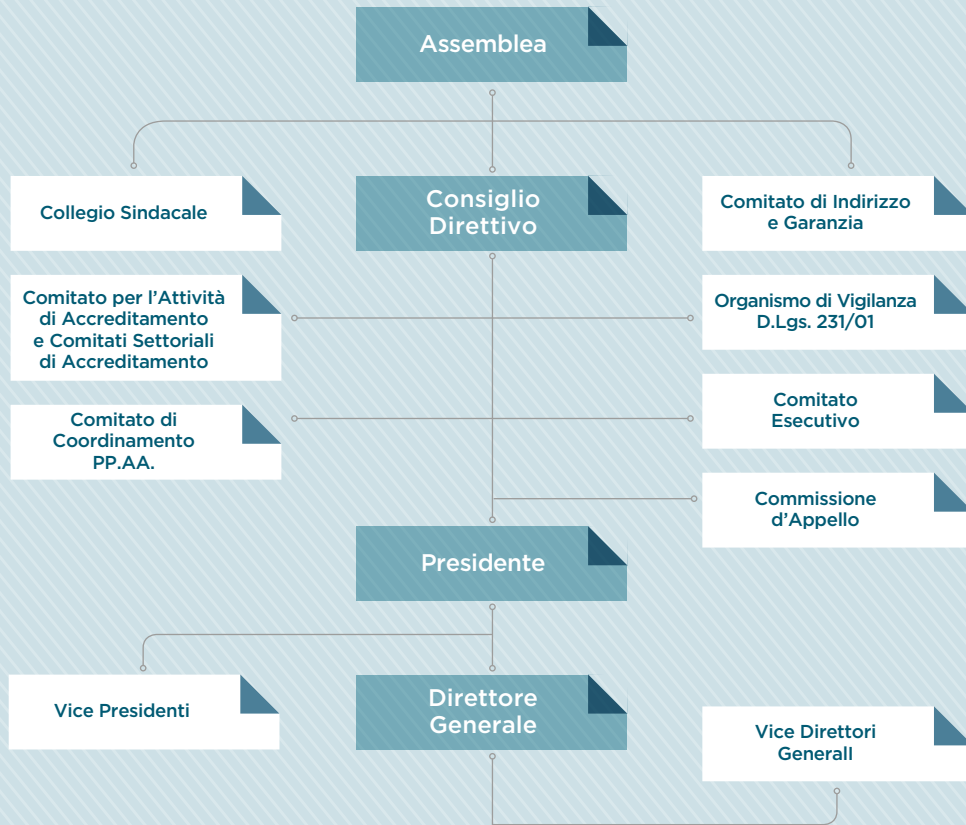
Assemblea

Collegio Sindacale

Consiglio Direttivo

Comitato di Indirizzo e Garanzia

Comitato per l'Attività di Accreditamento e Comitati Settoriali di Accreditamento

Organismo di Vigilanza D.Lgs. 231/01

Comitato di Coordinamento PP.AA.

Comitato Esecutivo

Commissione d'Appello

Presidente

Vice Presidenti

Direttore Generale

Vice Direttori Generall